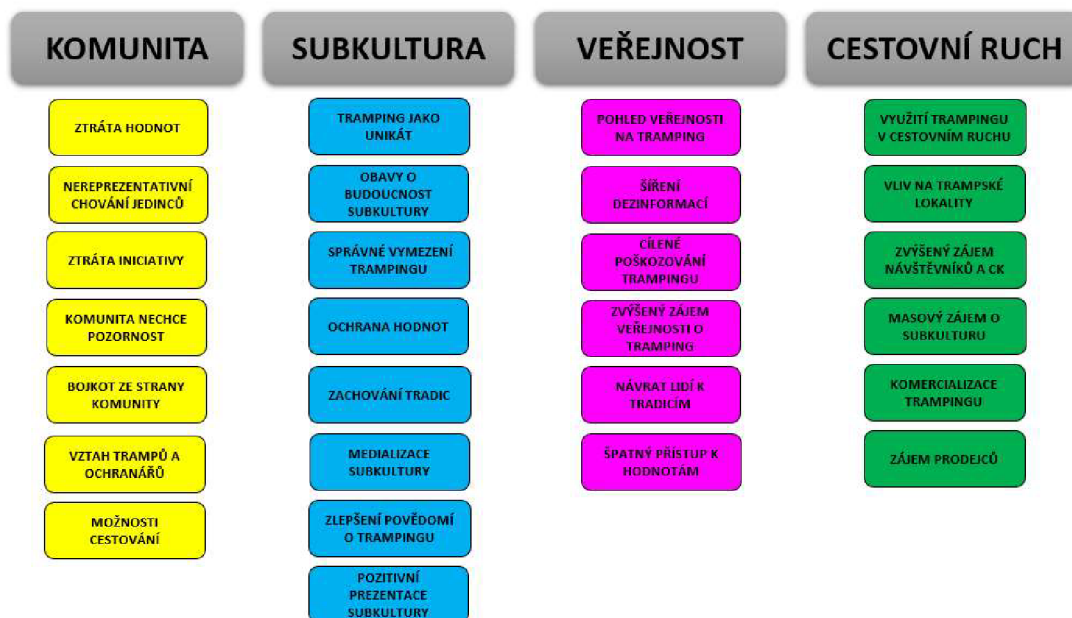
KOMUNITA

ZTRÁTA HODNOT

NEREPREZENTATIVNÍ CHOVÁNÍ JEDINCŮ

ZTRÁTA INICIATIVY

KOMUNITA NECHCE POZORNOST

BOJKOT ZE STRANY KOMUNITY

VZTAH TRAMPŮ A OCHRANÁŘŮ

MOŽNOSTI CESTOVÁNÍ

SUBKULTURA

TRAMPING JAKO UNIKÁT

OBAVY O BUDOUCNOST SUBKULTURY

SPRÁVNÉ VYMEZENÍ TRAMPINGU

OCHRANA HODNOT

ZACHOVÁNÍ TRADIC

MEDIALIZACE SUBKULTURY

ZLEPŠENÍ POVĚDOMÍ O TRAMPINGU

POZITIVNÍ PREZENTACE SUBKULTURY

VEŘEJNOST

POHLED VEŘEJNOSTI NA TRAMPING

ŠÍŘENÍ DEZINFORMACÍ

CÍLENÉ POŠKOZOVÁNÍ TRAMPINGU

ZVÝŠENÝ ZÁJEM VEŘEJNOSTI O TRAMPING

NÁVRAT LIDÍ K TRADICÍM

ŠPATNÝ PŘÍSTUP K HODNOTÁM

CESTOVNÍ RUCH

VYUŽITÍ TRAMPINGU V CESTOVNÍM RUCHU

VLIV NA TRAMPSKÉ LOKALITY

ZVÝŠENÝ ZÁJEM NÁVŠTĚVNÍKŮ A CK

MASOVÝ ZÁJEM O SUBKULTURU

KOMERCIALIZACE TRAMPINGU

ZÁJEM PRODEJCŮ